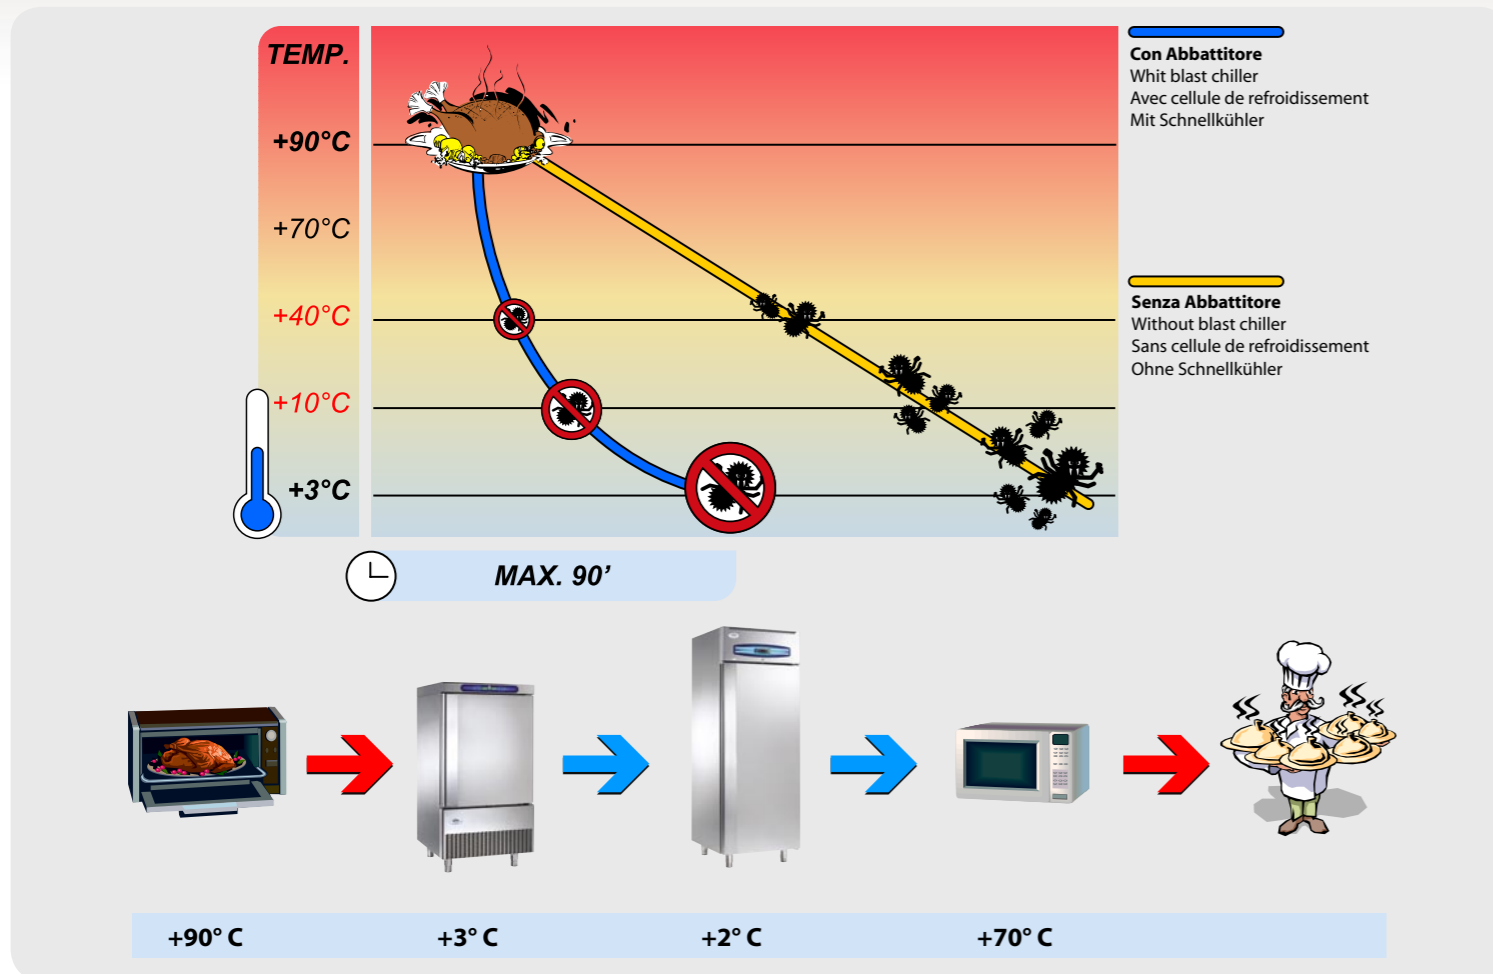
TEMP.

+90°C

+70°C

+40°C

+10°C

+3°C

Con Abbattitore
Whit blast chiller
Avec cellule de refroidissement
Mit Schnellkühler

Senza Abbattitore
Without blast chiller
Sans cellule de refroidissement
Ohne Schnellkühler

MAX. 90’

+90° C

+3° C

+2° C

+70° C